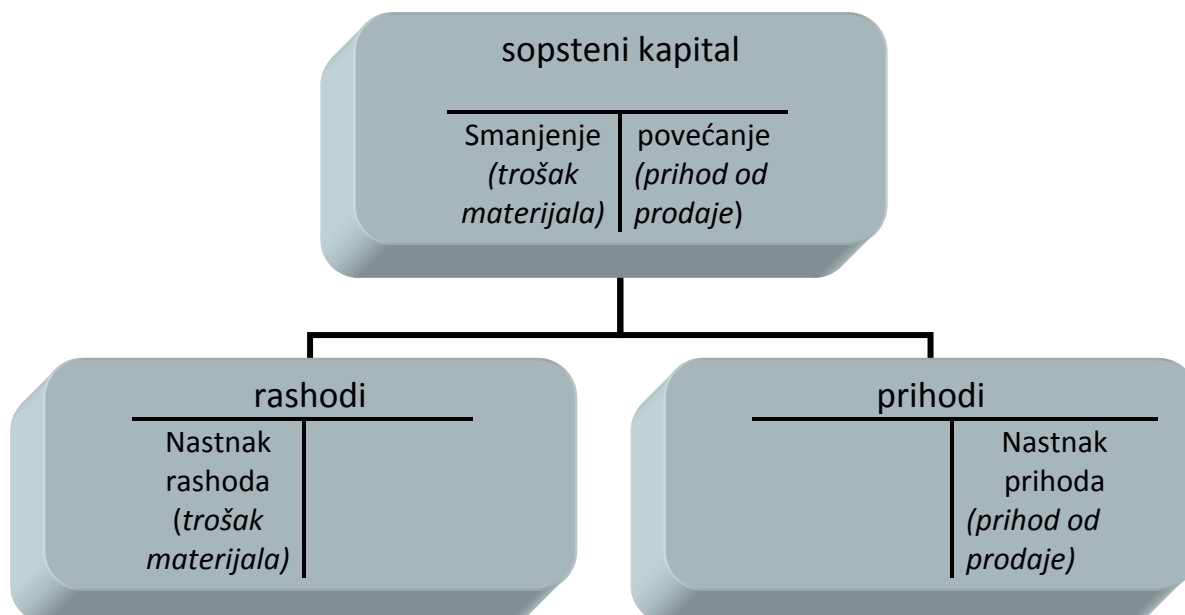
sopsteni kapital

| Smanjenje *(trošak materijala)* | povećanje *(prihod od prodaje)* |
|---|---|

rashodi

| Nastnak rashoda (*trošak materijala)* | |
|---|---|

prihodi

| | Nastnak prihoda *(prihod od prodaje)* |
|---|---|